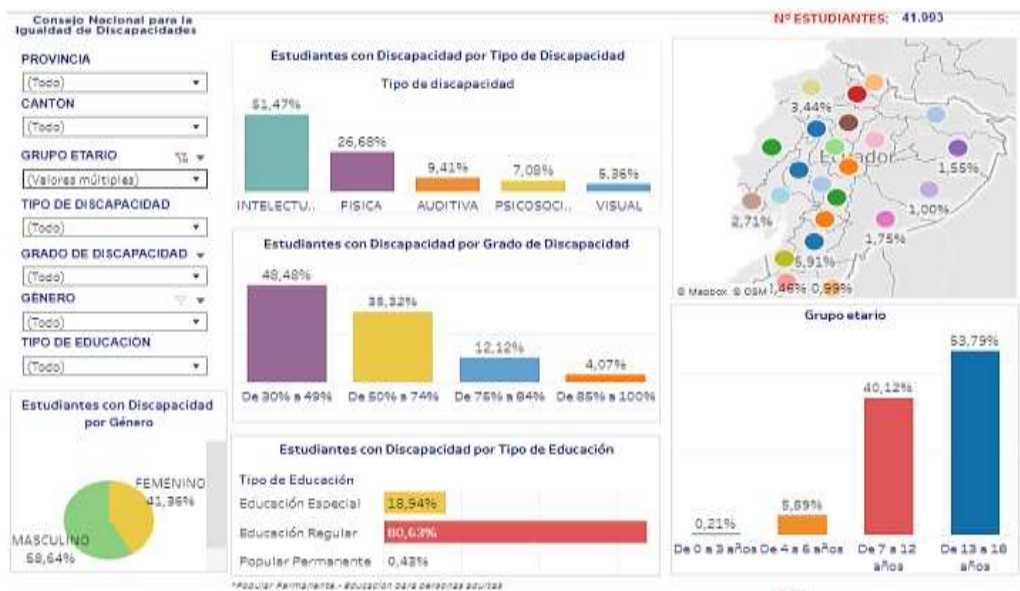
Consejo Nacional para la Igualdad de Discapacidades

Nº ESTUDIANTES: 41.093

PROVINCIA
(Todo)
CANTÓN
(Todo)
GRUPO ETARIO
(Valores múltiples)
TIPO DE DISCAPACIDAD
(Todo)
GRADO DE DISCAPACIDAD
(Todo)
GÉNERO
(Todo)
TIPO DE EDUCACIÓN
(Todo)

Estudiantes con Discapacidad por Tipo de Discapacidad
Tipo de discapacidad
51,47% INTELECTU..
26,68% FISICA
9,41% AUDITIVA
7,08% PSICOSOCI..
5,36% VISUAL

3,44%
1,55%
Ecuador
2,71%
1,00%
1,75%
5,91%
1,46%
0,99%
© Mapbox © OSM

Estudiantes con Discapacidad por Grado de Discapacidad
48,48% De 30% a 49%
35,32% De 50% a 74%
12,12% De 75% a 84%
4,07% De 85% a 100%

Grupo etario
0,21% De 0 a 3 años
5,89% De 4 a 6 años
40,12% De 7 a 12 años
53,79% De 13 a 18 años

Estudiantes con Discapacidad por Género
FEMENINO 41,36%
MASCULINO 58,64%

Estudiantes con Discapacidad por Tipo de Educación
Tipo de Educación
Educación Especial 18,94%
Educación Regular 80,63%
Popular Permanente 0,43%

*Popular Permanente - Educación para personas adultas